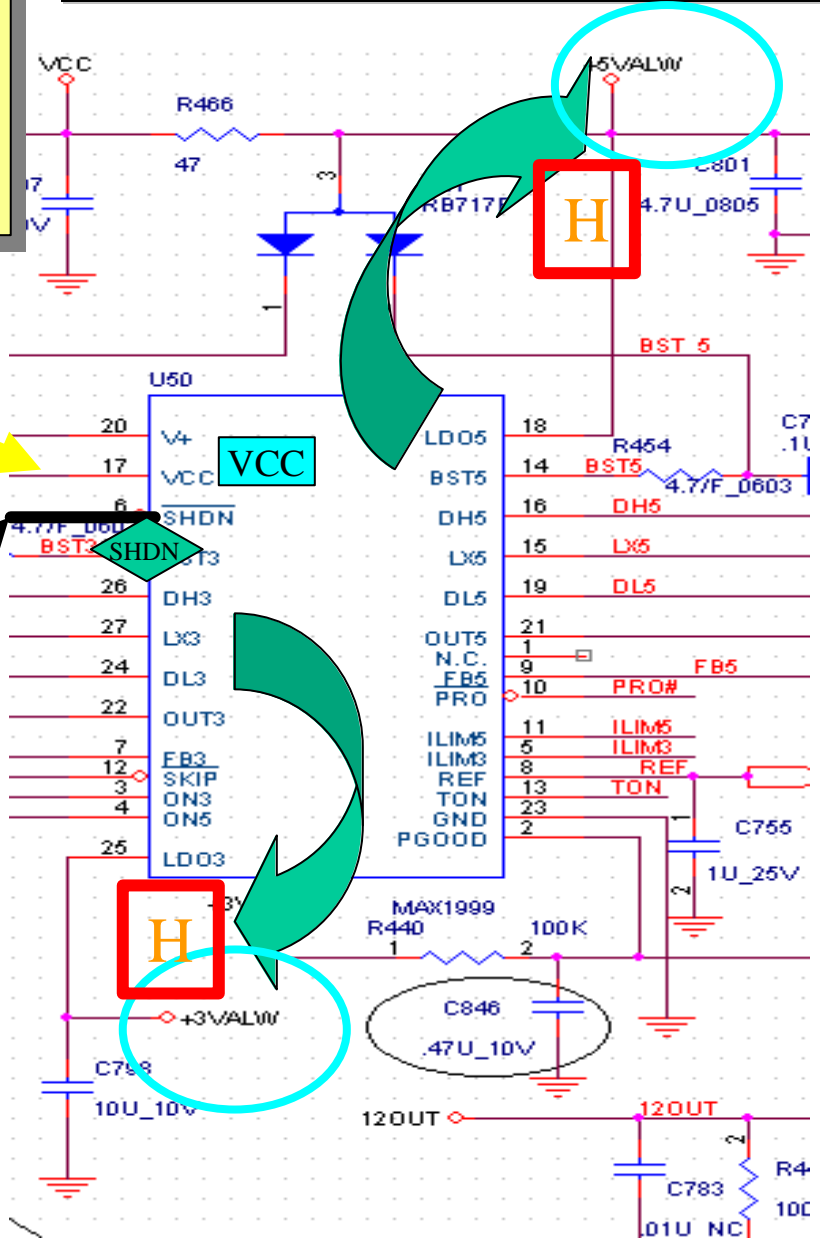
VCC
R466
47
3
RB717F
+5VALW
C801
4.7U_0805
H
1
BST_5
U50
20 V+
17 VCC
VCC
6 SHDN
4.7/F_0603
BST3
SHDN
26 DH3
27 LX3
24 DL3
22 OUT3
7 FB3
12 SKIP
3 ON3
4 ON5
25 LDO3
LDO5 18
BST5 14
DH5 16
LX5 15
DL5 19
OUT5 21
N.C. 1
FB5 9
PRO 10
ILIM5 11
ILIM3 5
REF 8
TON 13
GND 23
PGOOD 2
R454
BST5
4.7/F_0603
DH5
LX5
DL5
FB5
PRO#
ILIM5
ILIM3
REF
TON
C755
1U_25V
1
2
MAX1999
R440
1
2
100K
H
+3VALW
C846
.47U_10V
C798
10U_10V
12OUT
12OUT
C783
.01U_NC
2